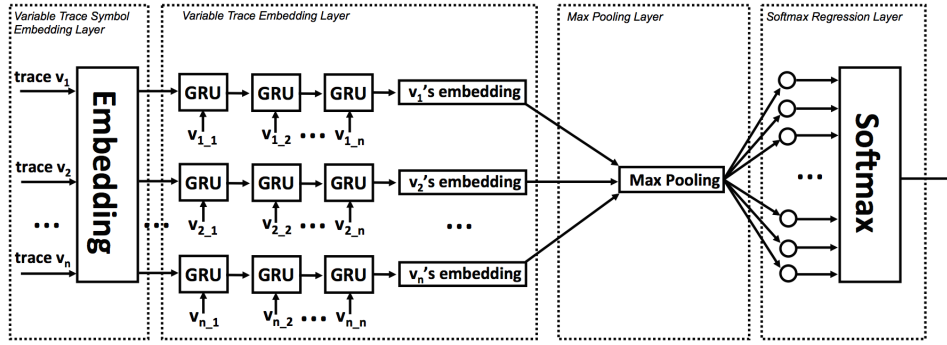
Variable Trace Symbol Embedding Layer

Variable Trace Embedding Layer

Max Pooling Layer

Softmax Regression Layer

trace $v_1$

trace $v_2$

...

trace $v_n$

Embedding

GRU GRU GRU $v_1$'s embedding

$v_{1\_1}$ $v_{1\_2}$ ... $v_{1\_n}$

GRU GRU GRU $v_2$'s embedding

$v_{2\_1}$ $v_{2\_2}$ ... $v_{2\_n}$

...

...

GRU GRU GRU $v_n$'s embedding

$v_{n\_1}$ $v_{n\_2}$ ... $v_{n\_n}$

Max Pooling

...

Softmax